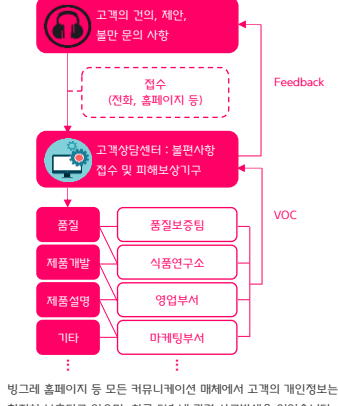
고객의 건의, 제안, 불만 문의 사항

접수 (전화, 홈페이지 등)

Feedback

고객상담센터 : 불편사항 접수 및 피해보상기구

VOC

품질

품질보증팀

제품개발

식품연구소

제품설명

영업부서

기타

마케팅부서

⋮

⋮

빙그레 홈페이지 등 모든 커뮤니케이션 매체에서 고객의 개인정보는 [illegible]